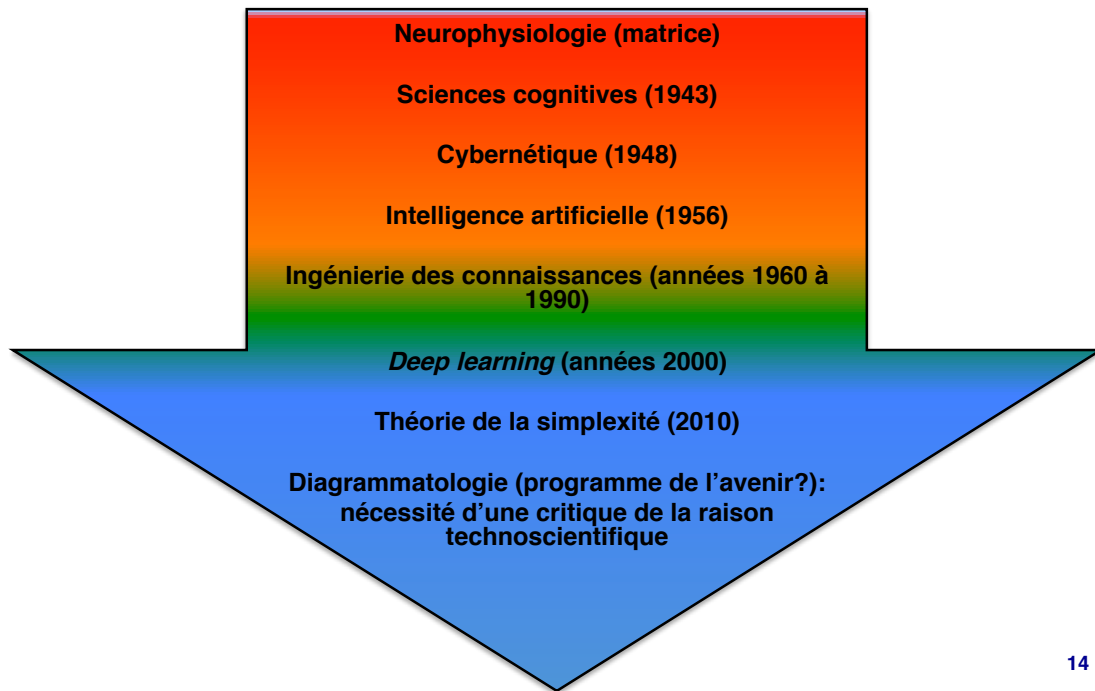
Neurophysiologie (matrice)

Sciences cognitives (1943)

Cybernétique (1948)

Intelligence artificielle (1956)

Ingénierie des connaissances (années 1960 à 1990)

*Deep learning* (années 2000)

Théorie de la simplexité (2010)

Diagrammatologie (programme de l'avenir?): nécessité d'une critique de la raison technoscientifique

14